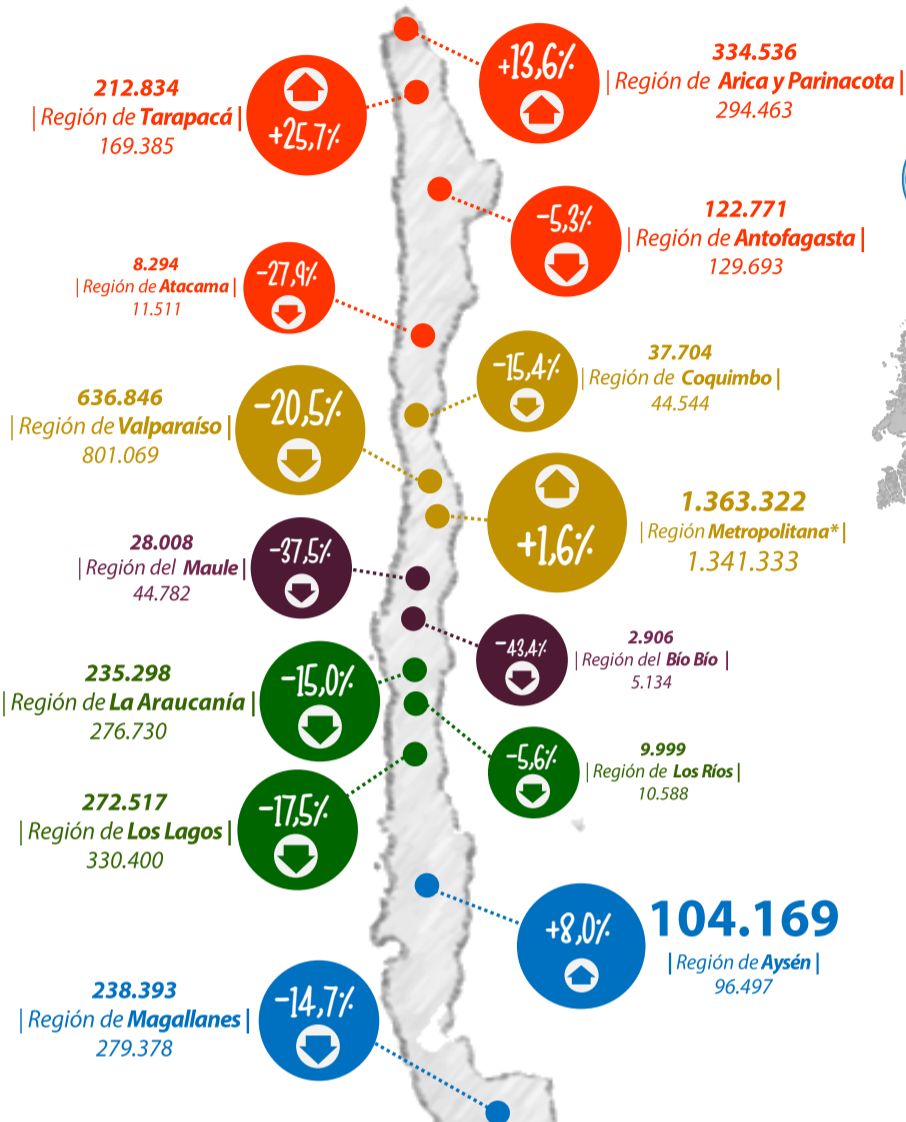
+13,6%

334.536
| Región de Arica y Parinacota |
294.463

212.834
| Región de Tarapacá |
169.385

+25,7%

-5,3%

122.771
| Región de Antofagasta |
129.693

8.294
| Región de Atacama |
11.511

-27,9%

-15,4%

37.704
| Región de Coquimbo |
44.544

636.846
| Región de Valparaíso |
801.069

-20,5%

+1,6%

1.363.322
| Región Metropolitana* |
1.341.333

28.008
| Región del Maule |
44.782

-37,5%

-43,4%

2.906
| Región del Bío Bío |
5.134

235.298
| Región de La Araucanía |
276.730

-15,0%

-5,6%

9.999
| Región de Los Ríos |
10.588

272.517
| Región de Los Lagos |
330.400

-17,5%

+8,0%

104.169
| Región de Aysén |
96.497

238.393
| Región de Magallanes |
279.378

-14,7%